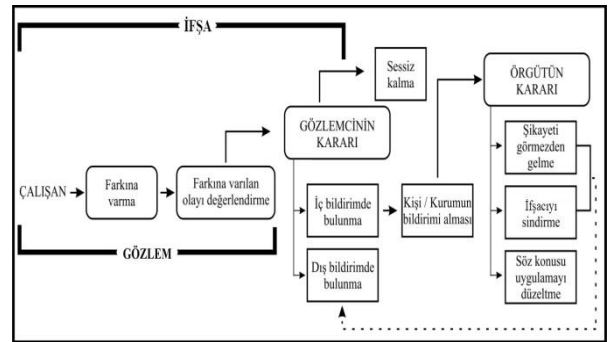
İFŞA

Sessiz kalma

ÖRGÜTÜN KARARI

GÖZLEMCİNİN KARARI

Şikayeti görmezden gelme

ÇALIŞAN

Farkına varma

Farkına varılan olayı değerlendirme

İç bildirimde bulunma

Kişi / Kurumun bildirimi alması

İfşacıyı sindirme

GÖZLEM

Dış bildirimde bulunma

Söz konusu uygulamayı düzeltme